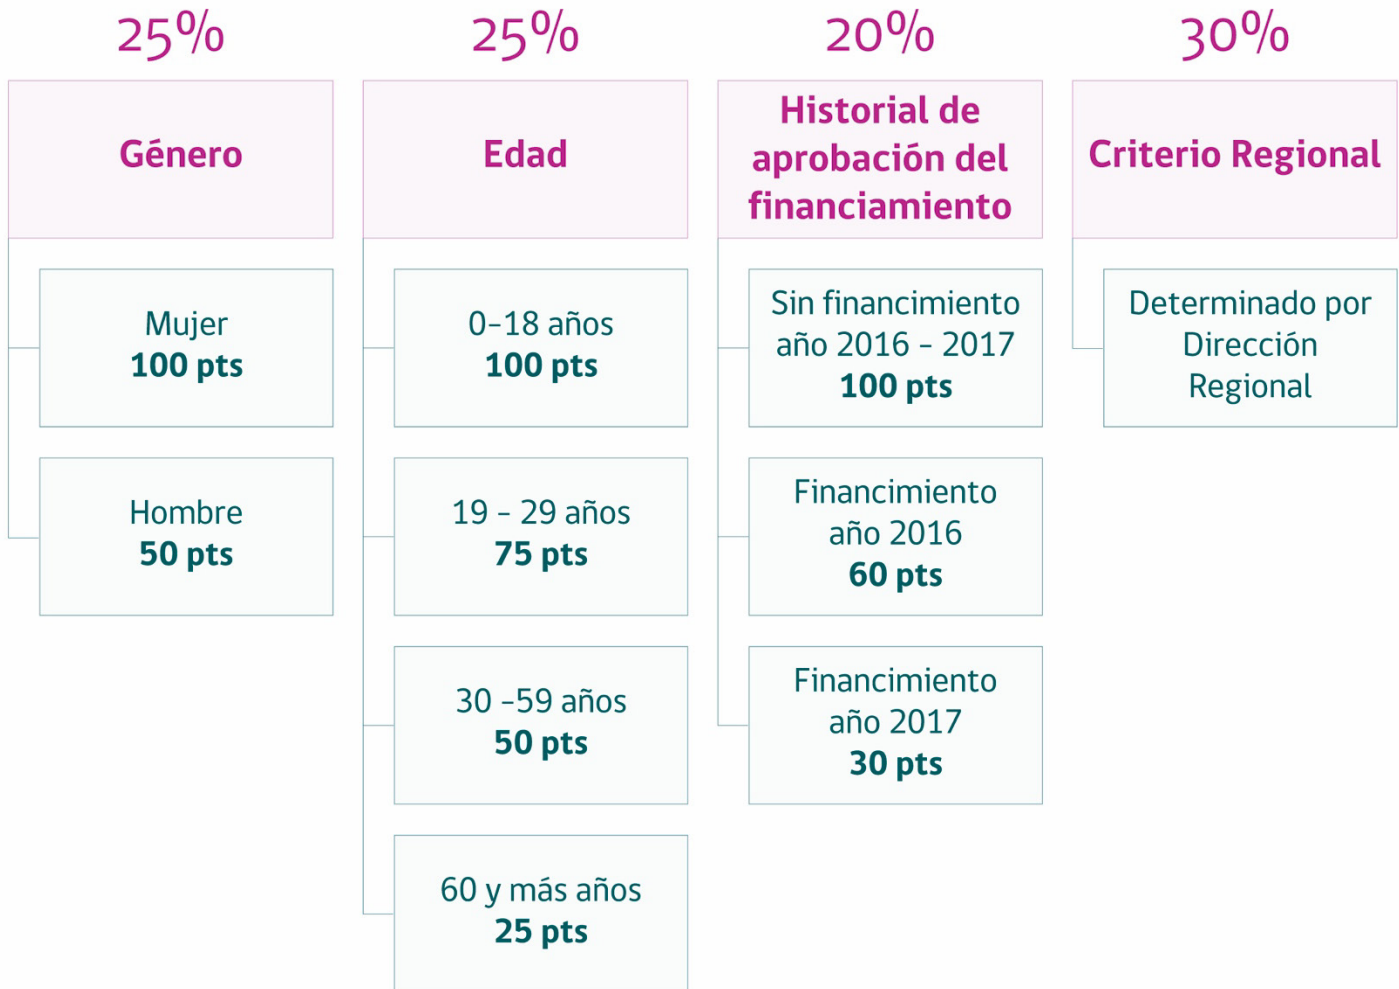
25%

Género

Mujer
100 pts

Hombre
50 pts

25%

Edad

0–18 años
100 pts

19 – 29 años
75 pts

30 –59 años
50 pts

60 y más años
25 pts

20%

Historial de aprobación del financiamiento

Sin financimiento año 2016 – 2017
100 pts

Financimiento año 2016
60 pts

Financimiento año 2017
30 pts

30%

Criterio Regional

Determinado por Dirección Regional